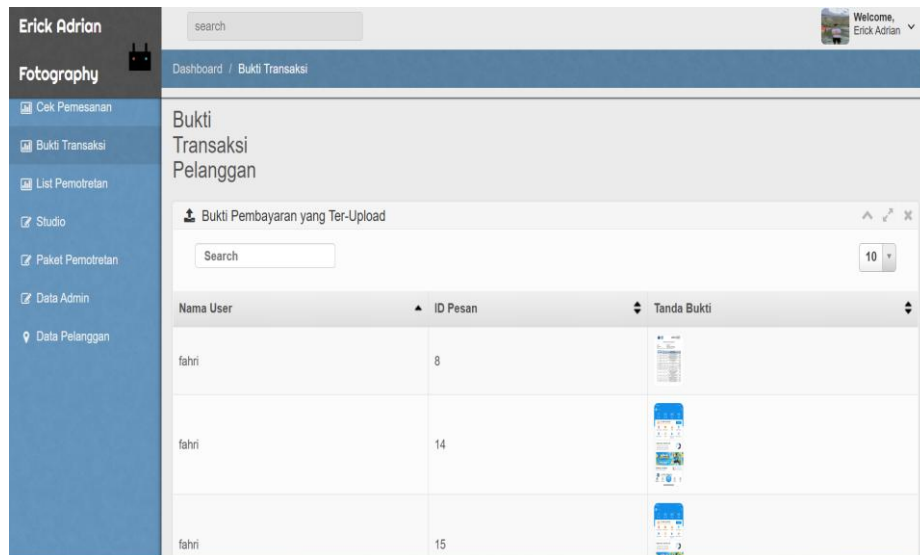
Erick Adrian
Fotography

search

Welcome,
Erick Adrian

Dashboard / Bukti Transaksi

Cek Pemesanan
Bukti Transaksi
List Pemotretan
Studio
Paket Pemotretan
Data Admin
Data Pelanggan

Bukti
Transaksi
Pelanggan

Bukti Pembayaran yang Ter-Upload

Search

10

| Nama User | ID Pesan | Tanda Bukti |
|---|---|---|
| fahri | 8 | |
| fahri | 14 | |
| fahri | 15 | |